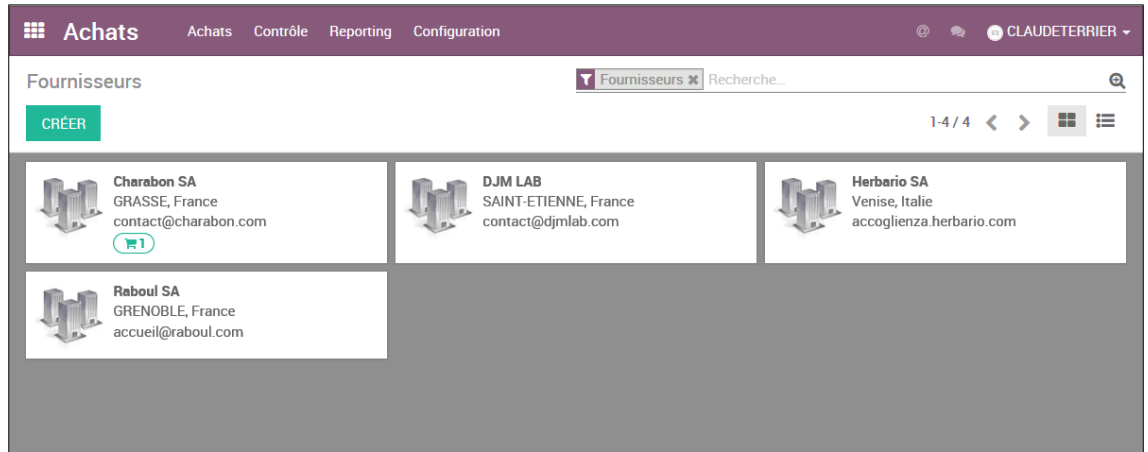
Achats Achats Contrôle Reporting Configuration

CLAUDETERRIER

Fournisseurs

Fournisseurs ✖ Recherche...

CRÉER

1-4 / 4

Charabon SA
GRASSE, France
contact@charabon.com
1

DJM LAB
SAINT-ETIENNE, France
contact@djmlab.com

Herbario SA
Venise, Italie
accoglienza.herbario.com

Raboul SA
GRENOBLE, France
accueil@raboul.com